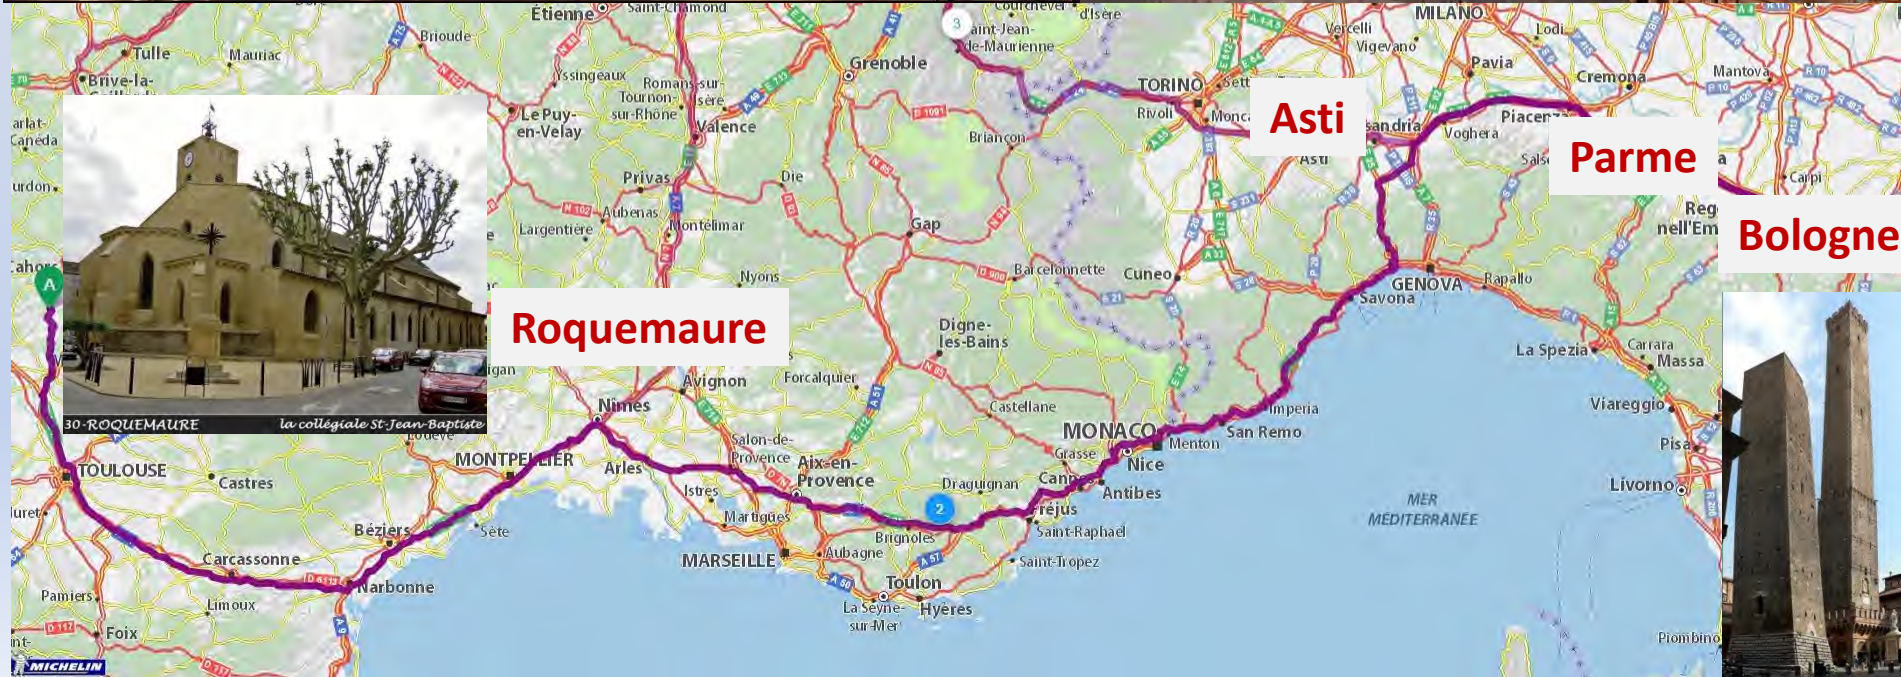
Étienne
Saint-Chamond
Tulle
Brive-la-
Mauriac
Brioude
Yssingeaux
Romans-sur-Isère
Tournon-sur-Rhône
Valence
Le Puy-en-Velay
Grenoble
Saint-Jean-de-Maurienne
Courchevel
d'Isère
Vercelli
Vigevano
MILANO
Lodi
Pavia
Cremona
Mantova
Carpi
TORINO
Rivoli
Moncalieri
Asti
Alessandria
Voghera
Piacenza
Salsomaggiore
Parme
Reggio nell'Emilia
Bologne
Briançon
Privas
Aubenas
Die
Montélimar
Largentière
Gap
Nyons
Barcelonnette
Cuneo
GENOVA
Savona
Rapallo
La Spezia
Carrara
Massa
Viareggio
Pisa
Livorno
Piombino
Roquemaure
30-ROQUEMAURE
la collégiale St-Jean-Baptiste
Digne-les-Bains
Forcalquier
Avignon
Nîmes
Castellane
Imperia
San Remo
Menton
MONACO
Nice
Grasse
Cannes
Antibes
Fréjus
Saint-Raphaël
Saint-Tropez
Draguignan
Brignoles
Toulon
La Seyne-sur-Mer
Hyères
Aubagne
MARSEILLE
Martigues
Istres
Salon-de-Provence
Aix-en-Provence
Arles
MONTPELLIER
Sète
Béziers
Narbonne
Carcassonne
Limoux
Pamiers
Foix
Castres
TOULOUSE
Cahors
Lodève
MER MÉDITERRANÉE
A
2
3
MICHELIN